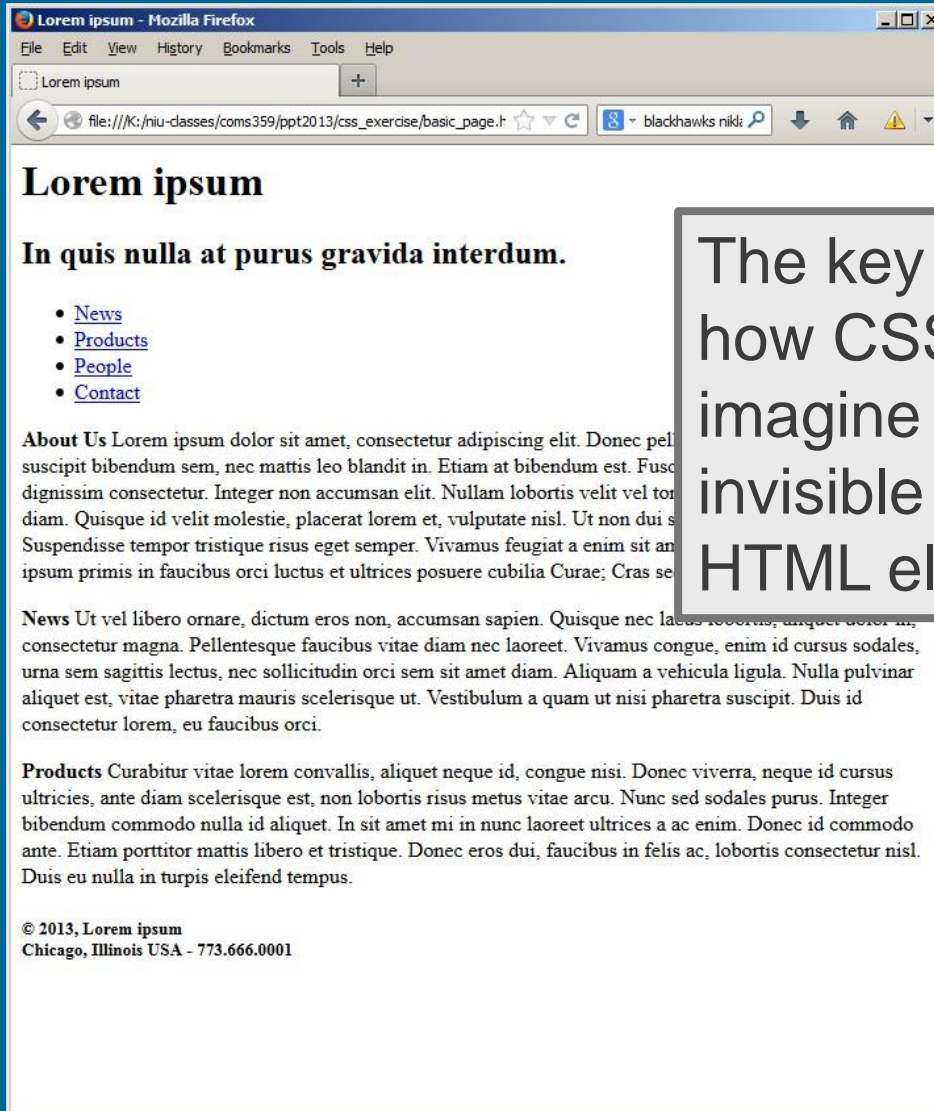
Lorem ipsum - Mozilla Firefox

File Edit View History Bookmarks Tools Help

Lorem ipsum +

file:///K:/niu-classes/coms359/ppt2013/css_exercise/basic_page.h

blackhawks nikl

# Lorem ipsum

## In quis nulla at purus gravida interdum.

- News
- Products
- People
- Contact

**About Us** Lorem ipsum dolor sit amet, consectetur adipiscing elit. Donec pel suscipit bibendum sem, nec mattis leo blandit in. Etiam at bibendum est. Fusc dignissim consectetur. Integer non accumsan elit. Nullam lobortis velit vel tor diam. Quisque id velit molestie, placerat lorem et, vulputate nisl. Ut non dui s Suspendisse tempor tristique risus eget semper. Vivamus feugiat a enim sit an ipsum primis in faucibus orci luctus et ultrices posuere cubilia Curae; Cras se

The key how CSS imagine invisible HTML el

**News** Ut vel libero ornare, dictum eros non, accumsan sapien. Quisque nec la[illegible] consectetur magna. Pellentesque faucibus vitae diam nec laoreet. Vivamus congue, enim id cursus sodales, urna sem sagittis lectus, nec sollicitudin orci sem sit amet diam. Aliquam a vehicula ligula. Nulla pulvinar aliquet est, vitae pharetra mauris scelerisque ut. Vestibulum a quam ut nisi pharetra suscipit. Duis id consectetur lorem, eu faucibus orci.

**Products** Curabitur vitae lorem convallis, aliquet neque id, congue nisi. Donec viverra, neque id cursus ultricies, ante diam scelerisque est, non lobortis risus metus vitae arcu. Nunc sed sodales purus. Integer bibendum commodo nulla id aliquet. In sit amet mi in nunc laoreet ultrices a ac enim. Donec id commodo ante. Etiam porttitor mattis libero et tristique. Donec eros dui, faucibus in felis ac, lobortis consectetur nisl. Duis eu nulla in turpis eleifend tempus.

**© 2013, Lorem ipsum**
**Chicago, Illinois USA - 773.666.0001**